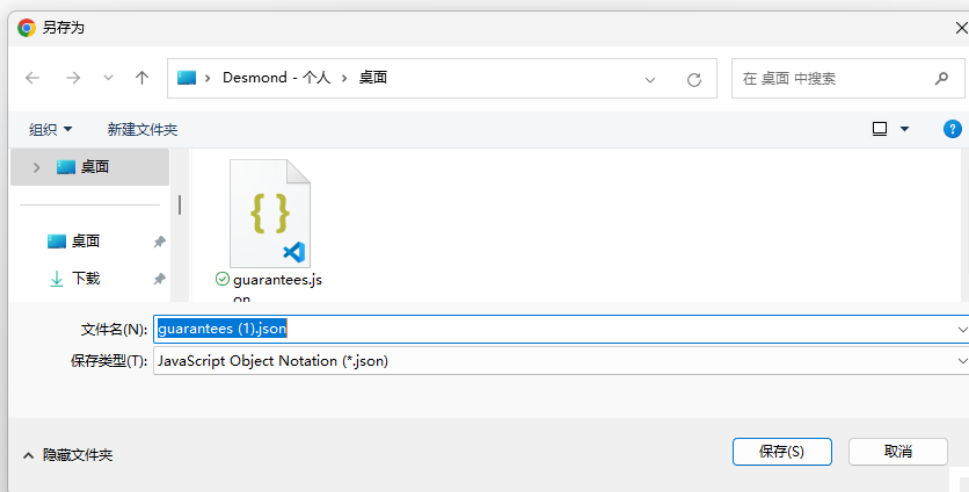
另存为

Desmond - 个人 > 桌面

在 桌面 中搜索

组织 ▾ 新建文件夹

桌面

桌面

下载

guarantees.json

文件名(N): guarantees (1).json

保存类型(T): JavaScript Object Notation (*.json)

隐藏文件夹

保存(S) 取消